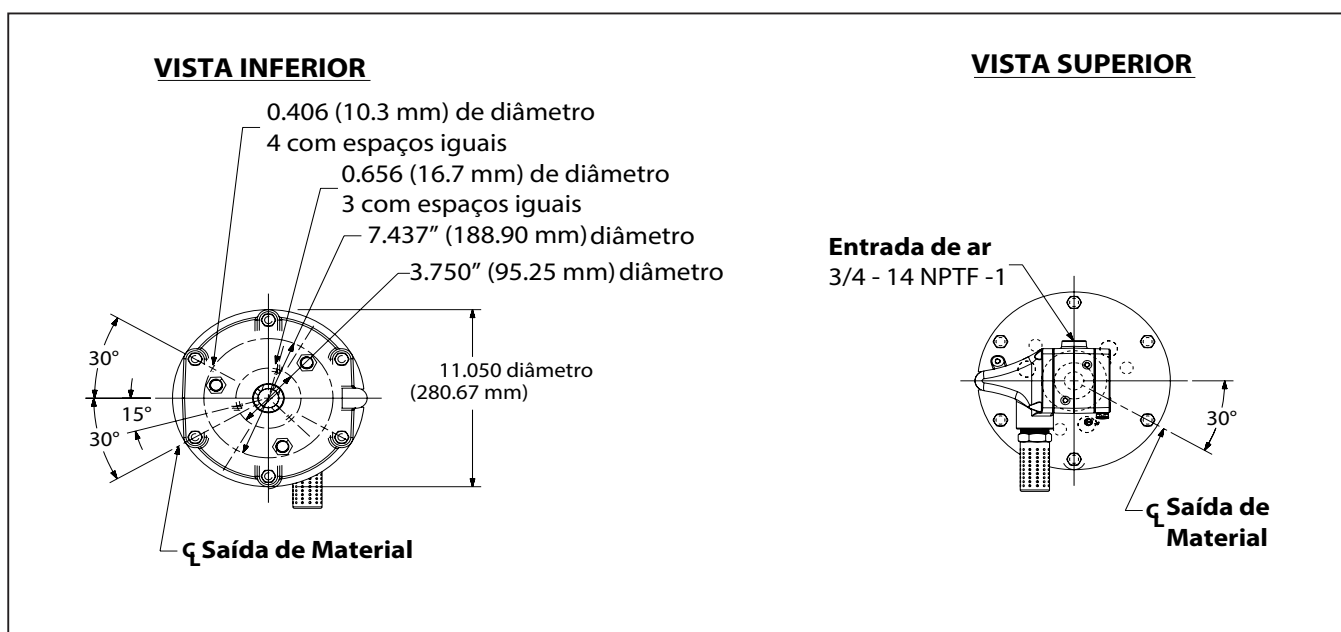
VISTA INFERIOR

0.406 (10.3 mm) de diâmetro
4 com espaços iguais

0.656 (16.7 mm) de diâmetro
3 com espaços iguais

7.437" (188.90 mm) diâmetro

3.750" (95.25 mm) diâmetro

30°

15°

30°

11.050 diâmetro
(280.67 mm)

$C_L$ Saída de Material

VISTA SUPERIOR

Entrada de ar
3/4 - 14 NPTF -1

30°

$C_L$ Saída de Material